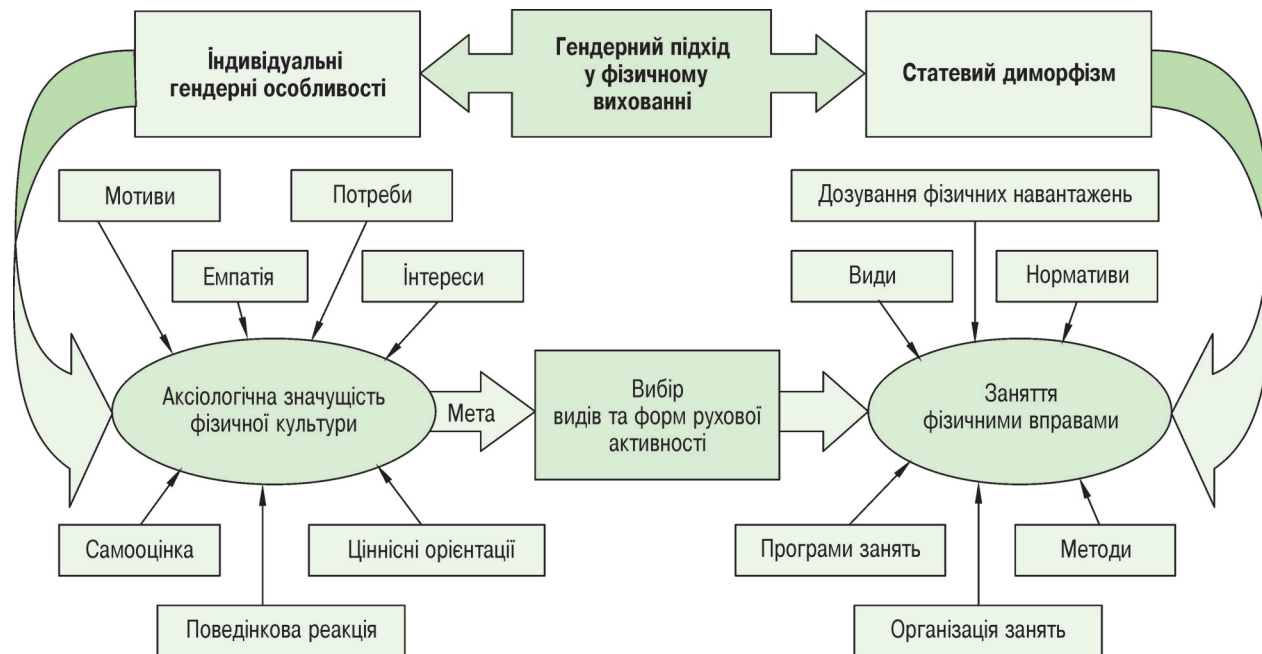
Індивідуальні гендерні особливості

Гендерний підхід у фізичному вихованні

Статевий диморфізм

Мотиви

Потреби

Емпатія

Інтереси

Дозування фізичних навантажень

Види

Нормативи

Аксіологічна значущість фізичної культури

Мета

Вибір видів та форм рухової активності

Заняття фізичними вправами

Самооцінка

Ціннісні орієнтації

Поведінкова реакція

Програми занять

Методи

Організація занять